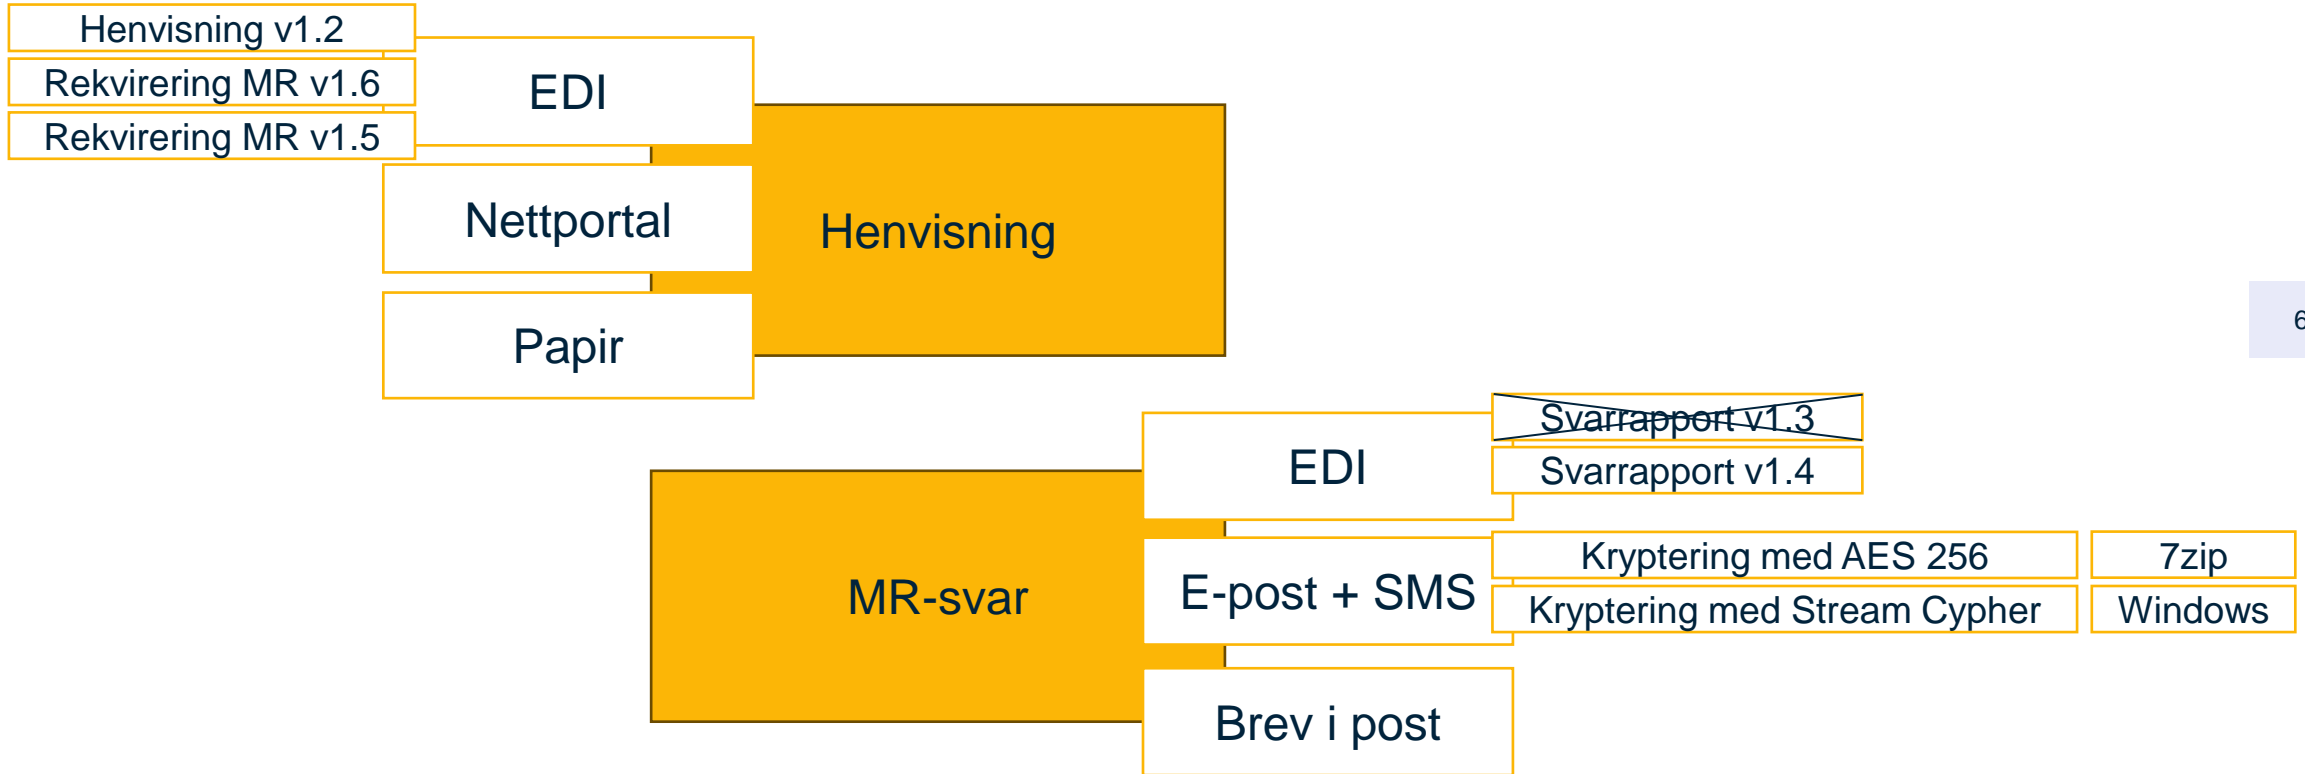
Henvisning v1.2
Rekvirering MR v1.6
Rekvirering MR v1.5
EDI
Nettportal
Papir
Henvisning

Svarrapport v1.3
Svarrapport v1.4
EDI
MR-svar
E-post + SMS
Kryptering med AES 256
7zip
Kryptering med Stream Cypher
Windows
Brev i post

6